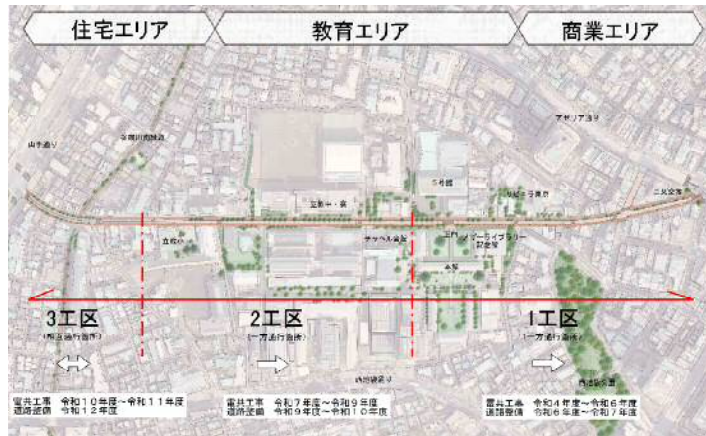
住宅エリア

教育エリア

商業エリア

3工区
(両方通行道路)

電共工事 令和10年度~令和11年度
道路整備 令和12年度

2工区
(一方通行道路)

電共工事 令和7年度~令和9年度
道路整備 令和9年度~令和10年度

1工区
(一方通行道路)

電共工事 令和4年度~令和6年度
道路整備 令和6年度~令和7年度

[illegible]通り

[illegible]

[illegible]

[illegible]

チャペル会堂

本館

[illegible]

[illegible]

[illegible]

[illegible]